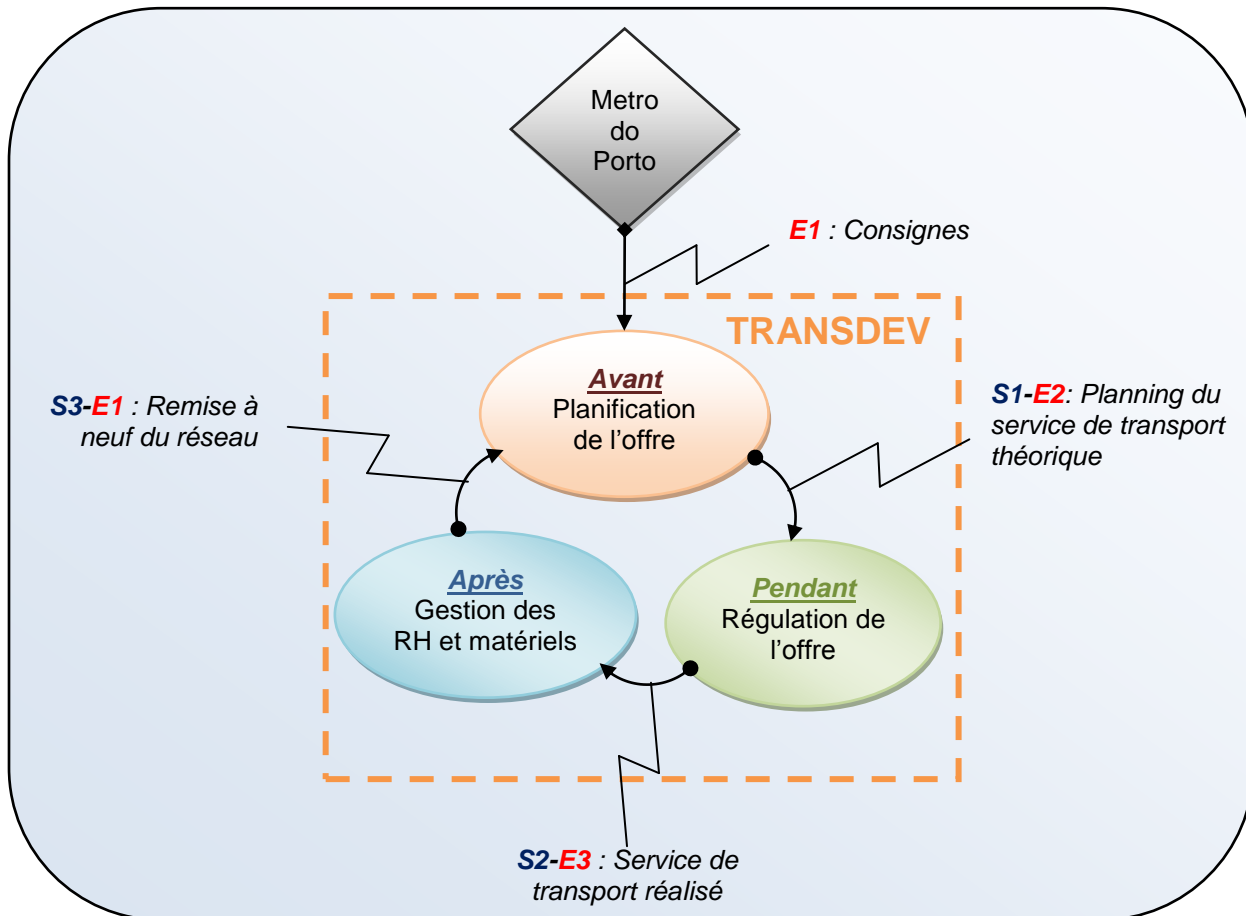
Metro do Porto

E1 : Consignes

TRANSDEV

S3-E1 : Remise à neuf du réseau

Avant
Planification de l'offre

S1-E2: Planning du service de transport théorique

Après
Gestion des RH et matériels

Pendant
Régulation de l'offre

S2-E3 : Service de transport réalisé